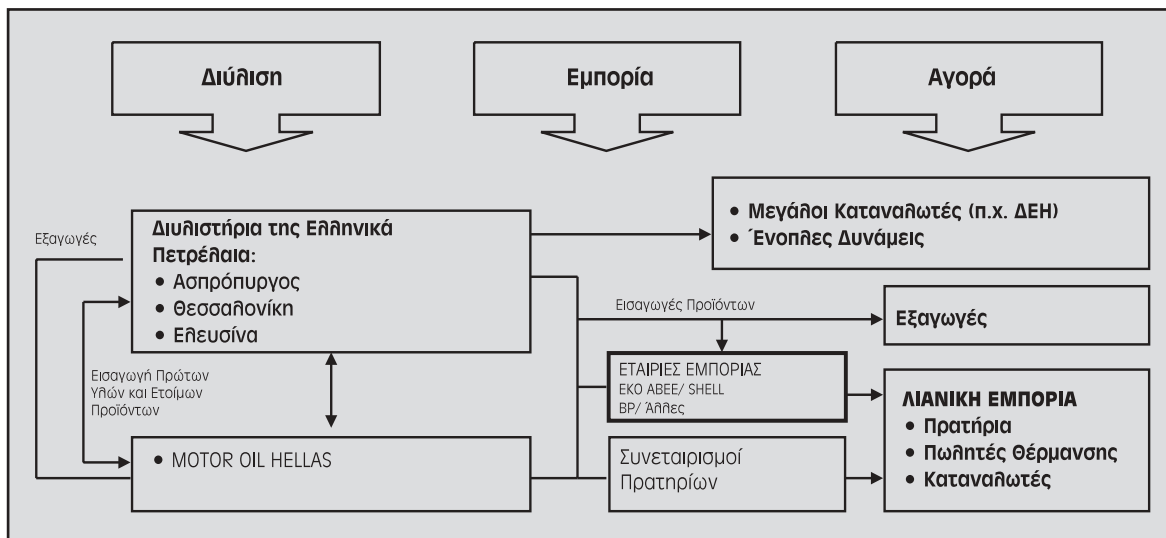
Διύλιση

Εμπορία

Αγορά

Εξαγωγές

Διυλιστήρια της Ελληνικά Πετρέλαια:
• Ασπρόπυργος
• Θεσσαλονίκη
• Ελευσίνα

• Μεγάλοι Καταναλωτές (π.χ. ΔΕΗ)
• Ένοπλες Δυνάμεις

Εισαγωγές Προϊόντων

Εξαγωγές

Εισαγωγή Πρώτων Υλών και Ετοίμων Προϊόντων

ΕΤΑΙΡΙΕΣ ΕΜΠΟΡΙΑΣ
ΕΚΟ ΑΒΕΕ/ SHELL
BP/ Άλλες

ΛΙΑΝΙΚΗ ΕΜΠΟΡΙΑ
• Πρατήρια
• Πωλητές Θέρμανσης
• Καταναλωτές

• MOTOR OIL HELLAS

Συνεταιρισμοί Πρατηρίων